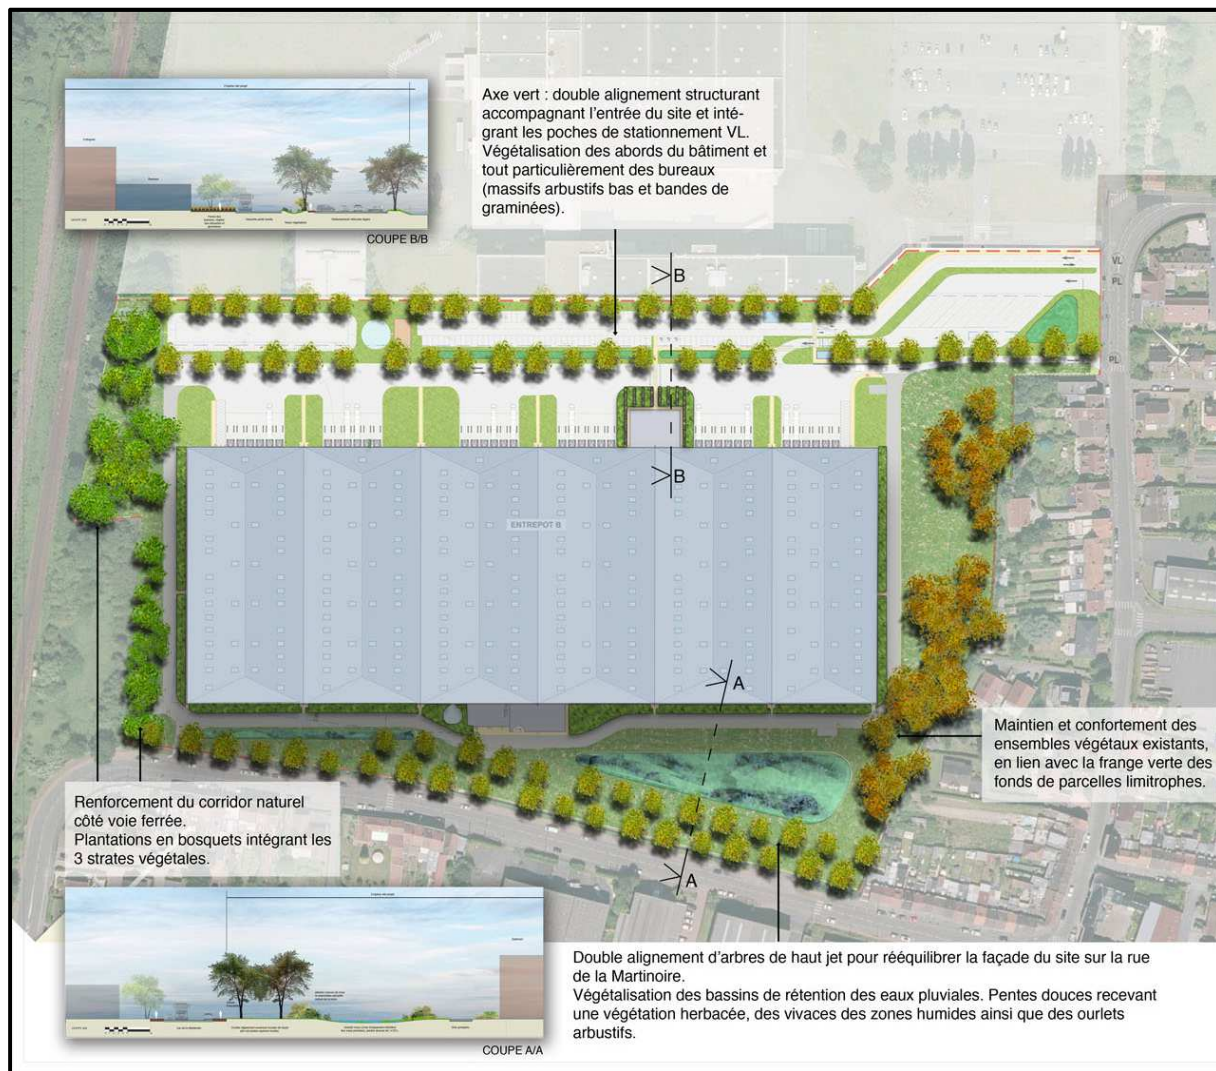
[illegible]

COUPE B/B

Axe vert : double alignement structurant accompagnant l'entrée du site et intégrant les poches de stationnement VL. Végétalisation des abords du bâtiment et tout particulièrement des bureaux (massifs arbustifs bas et bandes de graminées).

B

VL
PL
PL

B

ENTREPOT B

A

Maintien et confortement des ensembles végétaux existants, en lien avec la frange verte des fonds de parcelles limitrophes.

Renforcement du corridor naturel côté voie ferrée.
Plantations en bosquets intégrant les 3 strates végétales.

A

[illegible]

COUPE A/A

Double alignement d'arbres de haut jet pour rééquilibrer la façade du site sur la rue de la Martinoire.
Végétalisation des bassins de rétention des eaux pluviales. Pentes douces recevant une végétation herbacée, des vivaces des zones humides ainsi que des ourlets arbustifs.